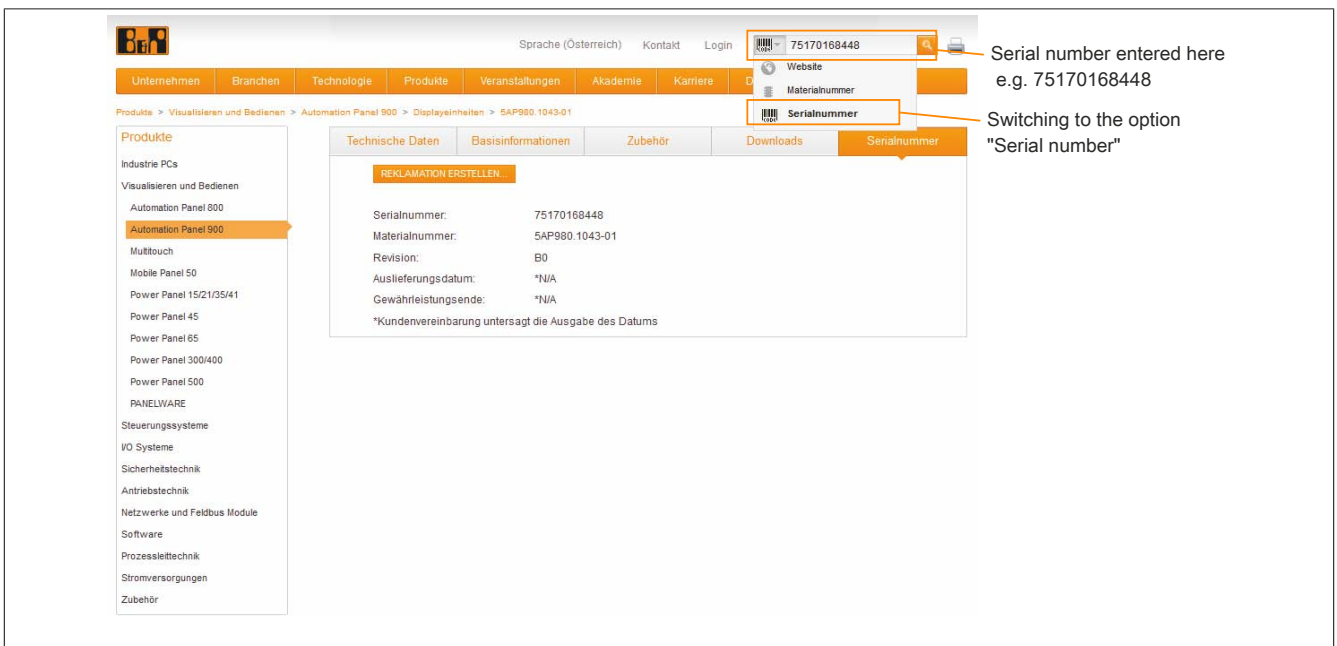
B&R

Sprache (Österreich) Kontakt Login 75170168448

Website
Materialnummer
Serialnummer

Serial number entered here e.g. 75170168448

Switching to the option "Serial number"

Unternehmen Branchen Technologie Produkte Veranstaltungen Akademie Karriere D

Produkte > Visualisieren und Bedienen > Automation Panel 900 > Displayeinheiten > 5AP980.1043-01

Produkte
Industrie PCs
Visualisieren und Bedienen
Automation Panel 800
Automation Panel 900
Multitouch
Mobile Panel 50
Power Panel 15/21/35/41
Power Panel 45
Power Panel 65
Power Panel 300/400
Power Panel 500
PANELWARE
Steuerungssysteme
I/O Systeme
Sicherheitstechnik
Antriebstechnik
Netzwerke und Feldbus Module
Software
Prozessleittechnik
Stromversorgungen
Zubehör

Technische Daten | Basisinformationen | Zubehör | Downloads | Serialnummer

REKLAMATION ERSTELLEN...

Serialnummer: 75170168448
Materialnummer: 5AP980.1043-01
Revision: B0
Auslieferungsdatum: *N/A
Gewährleistungsende: *N/A
*Kundenvereinbarung untersagt die Ausgabe des Datums